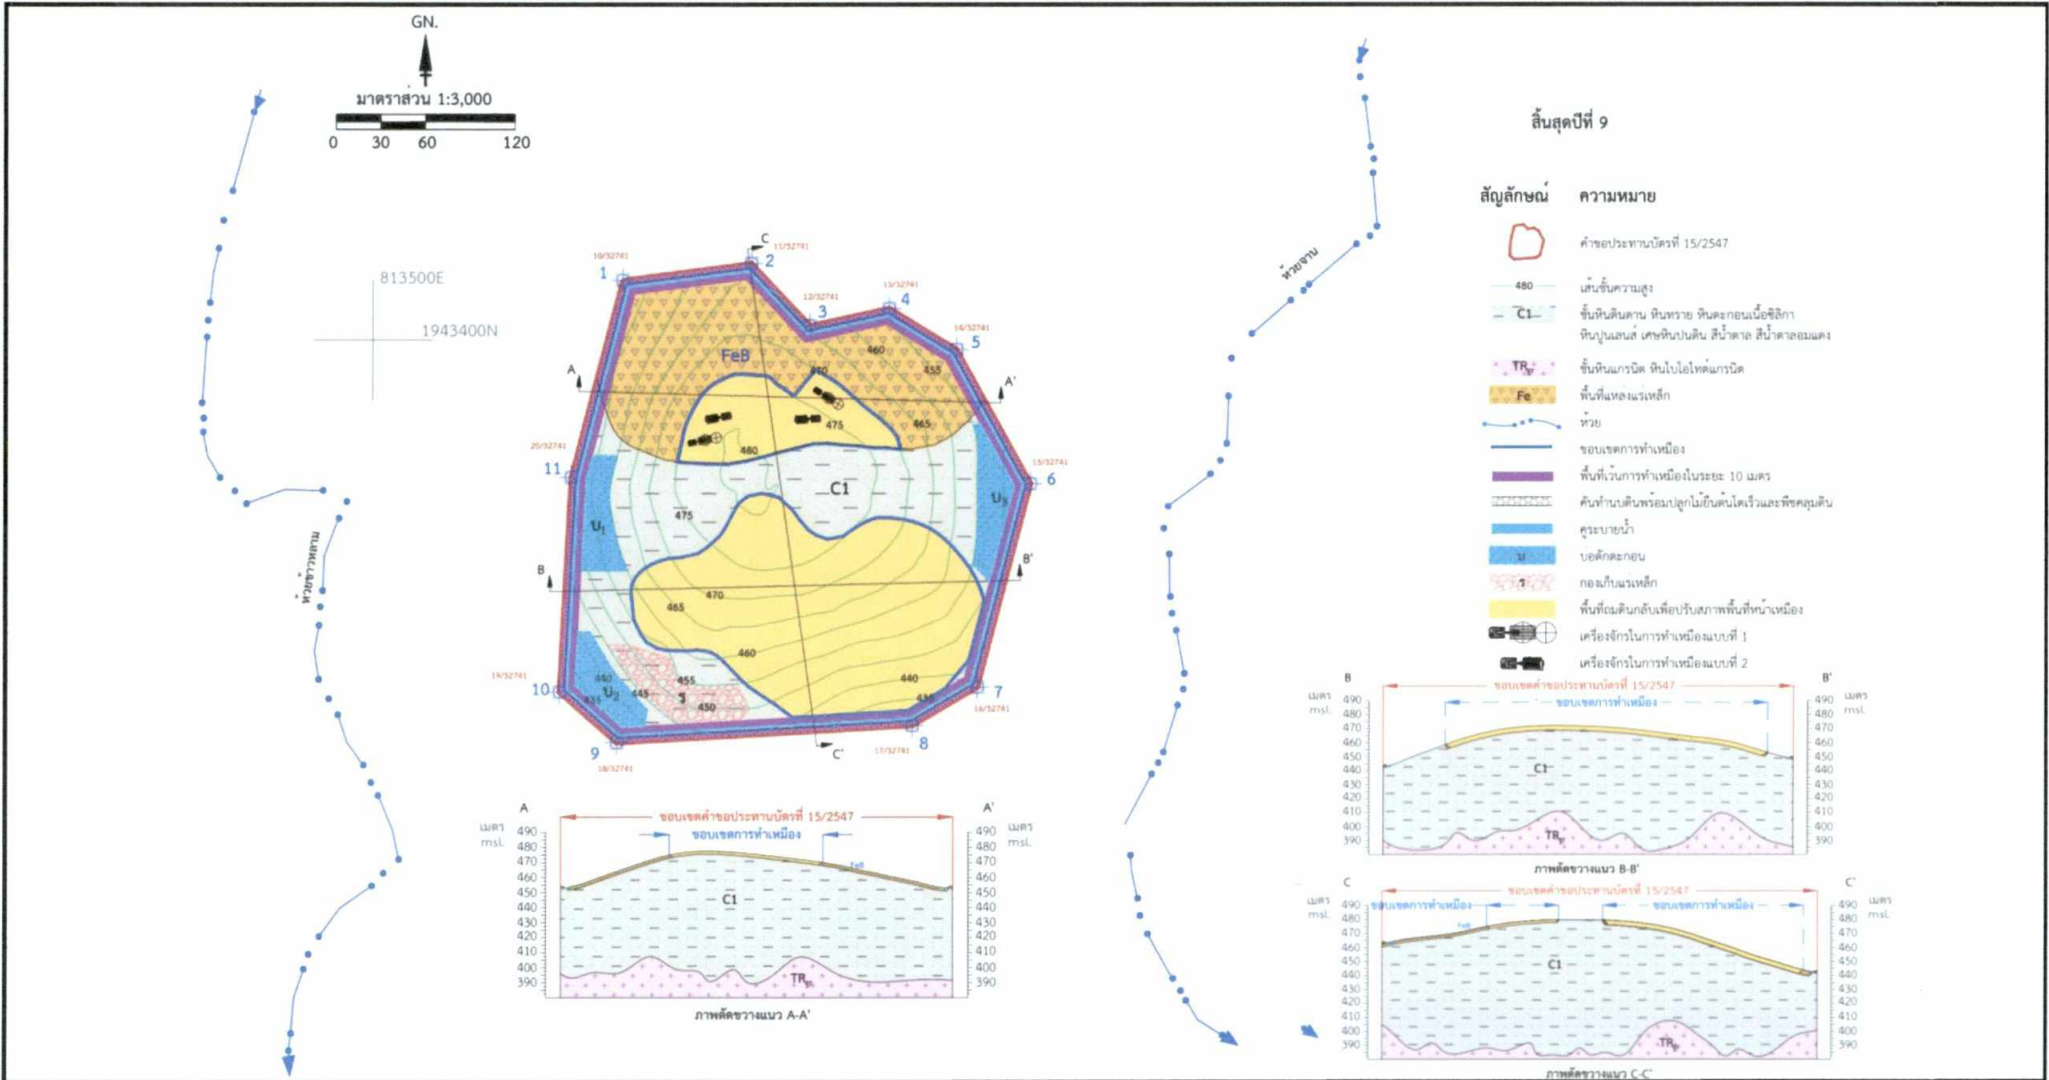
GN.

มาตราส่วน 1:3,000

0 30 60 120

813500E

1943400N

ห้วยหนองหัวช้าง

ห้วยจาน

สิ้นสุดปีที่ 9

| สัญลักษณ์ | ความหมาย |
|---|---|
| | คำขอประทานบัตรที่ 15/2547 |
| 480 | เส้นชั้นความสูง |
| C1 | ชั้นหินดินดาน หินทราย หินกรวดมนเนื้อซิลิกา หินปูนแสนส์ เศษหินปนดิน สีน้ำตาล สีน้ำตาลอมแดง |
| $TR_{gr}$ | ชั้นหินแกรนิต หินไบโอไทต์แกรนิต |
| Fe | พื้นที่แหล่งแร่เหล็ก |
| | ห้วย |
| | ขอบเขตการทำเหมือง |
| | พื้นที่เว้นการทำเหมืองในระยะ 10 เมตร |
| | คันทำนบดินพร้อมปลูกไม้ยืนต้นโตเร็วและพืชคลุมดิน |
| | คูระบายน้ำ |
| บ | บ่อดักตะกอน |
| ก | กองเก็บแร่เหล็ก |
| | พื้นที่ถมดินกลับเพื่อปรับสภาพพื้นที่หน้าเหมือง |
| | เครื่องจักรในการทำเหมืองแบบที่ 1 |
| | เครื่องจักรในการทำเหมืองแบบที่ 2 |

1 10/32741
2 11/32741
3 12/32741
4 13/32741
5 16/32741
6 15/32741
7 16/32741
8 17/32741
9 18/32741
10 19/32741
11 20/32741

C C' A A' B B'

FeB
C1
$บ_1$ $บ_2$ $บ_3$
ก
480 475 470 465 460 455 450 445 440 435

A A'
ขอบเขตคำขอประทานบัตรที่ 15/2547
ขอบเขตการทำเหมือง
เมตร msl.
490 480 470 460 450 440 430 420 410 400 390
C1
$TR_{gr}$
ภาพตัดขวางแนว A-A'

B B'
ขอบเขตคำขอประทานบัตรที่ 15/2547
ขอบเขตการทำเหมือง
เมตร msl.
490 480 470 460 450 440 430 420 410 400 390
C1
$TR_{gr}$
ภาพตัดขวางแนว B-B'

C C'
ขอบเขตคำขอประทานบัตรที่ 15/2547
ขอบเขตการทำเหมือง
ขอบเขตการทำเหมือง
เมตร msl.
490 480 470 460 450 440 430 420 410 400 390
C1
$TR_{gr}$
ภาพตัดขวางแนว C-C'